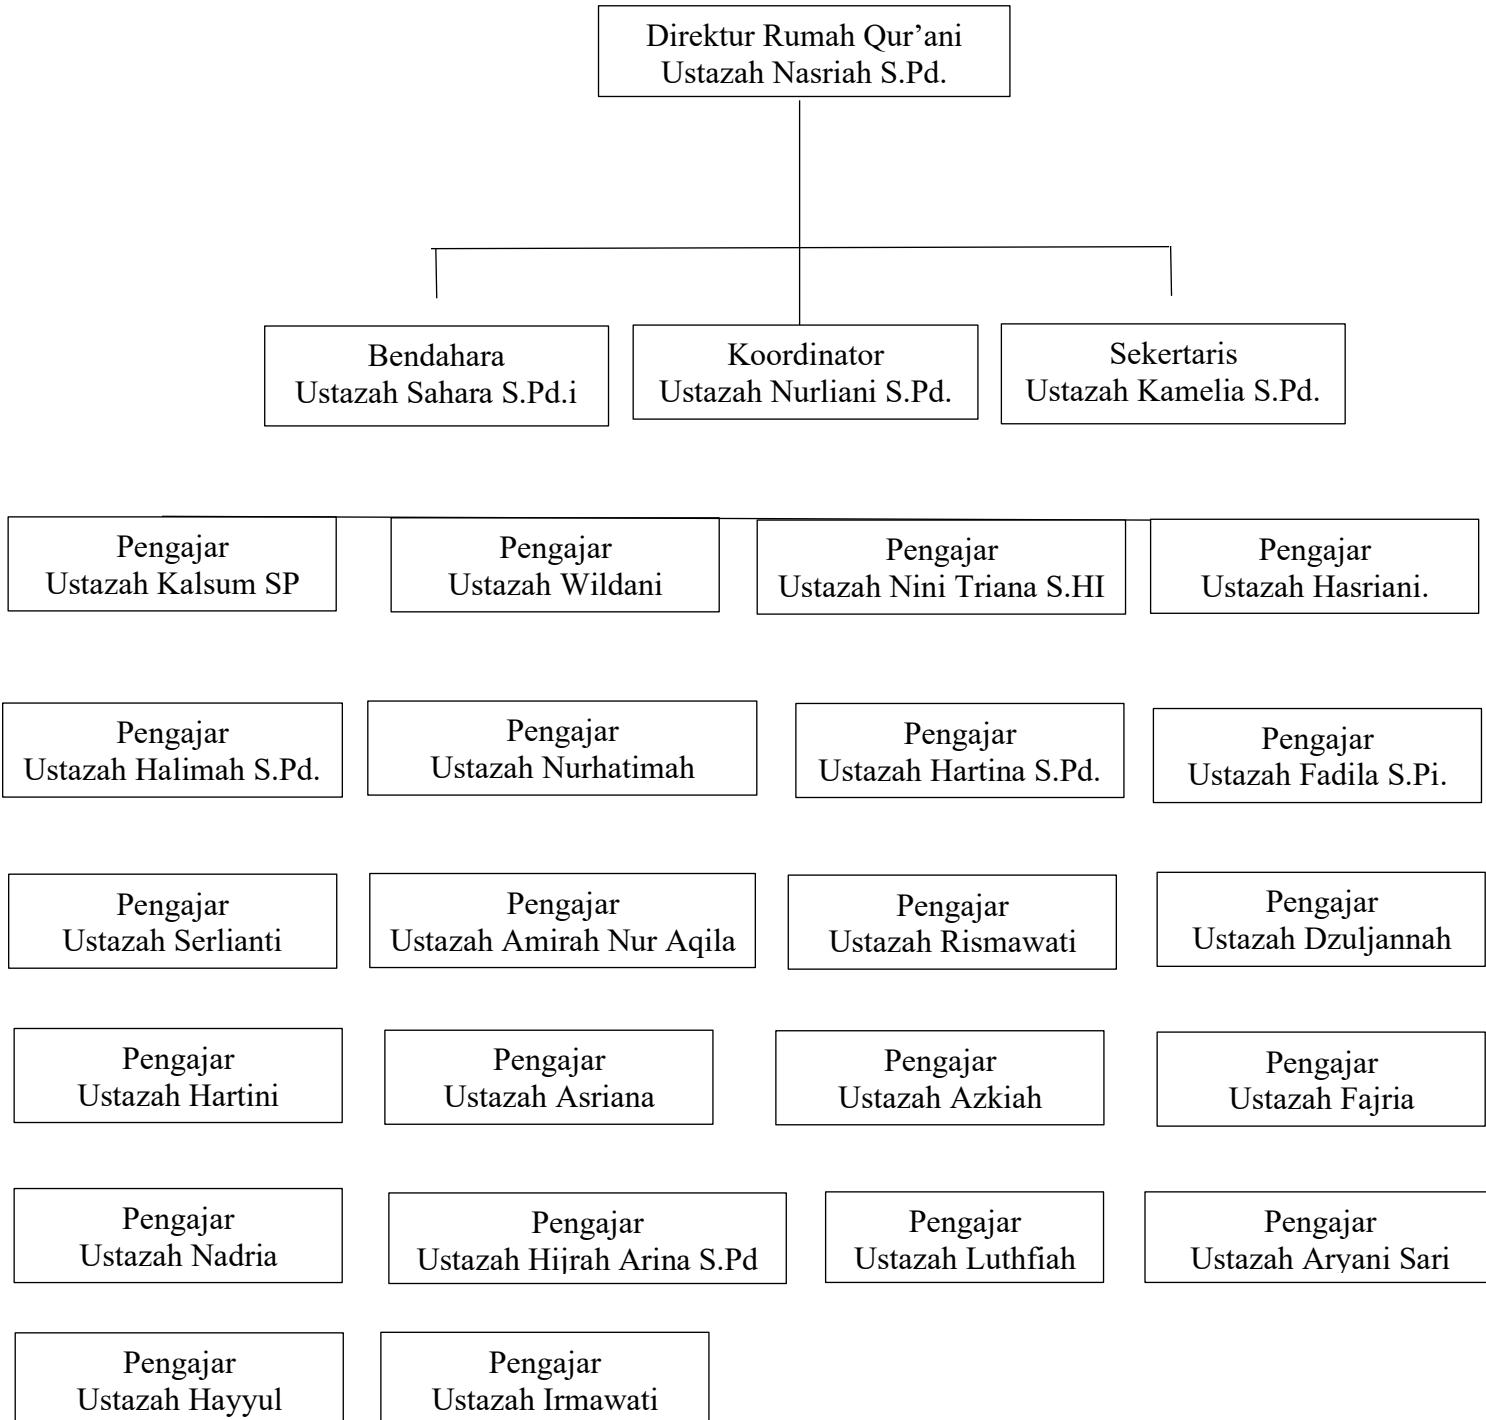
Direktur Rumah Qur'ani
Ustazah Nasriah S.Pd.

Bendahara
Ustazah Sahara S.Pd.i

Koordinator
Ustazah Nurliani S.Pd.

Sekertaris
Ustazah Kamelia S.Pd.

Pengajar
Ustazah Kalsum SP

Pengajar
Ustazah Wildani

Pengajar
Ustazah Nini Triana S.HI

Pengajar
Ustazah Hasriani.

Pengajar
Ustazah Halimah S.Pd.

Pengajar
Ustazah Nurhatimah

Pengajar
Ustazah Hartina S.Pd.

Pengajar
Ustazah Fadila S.Pi.

Pengajar
Ustazah Serlianti

Pengajar
Ustazah Amirah Nur Aqila

Pengajar
Ustazah Rismawati

Pengajar
Ustazah Dzuljannah

Pengajar
Ustazah Hartini

Pengajar
Ustazah Asriana

Pengajar
Ustazah Azkiah

Pengajar
Ustazah Fajria

Pengajar
Ustazah Nadria

Pengajar
Ustazah Hijrah Arina S.Pd

Pengajar
Ustazah Luthfiah

Pengajar
Ustazah Aryani Sari

Pengajar
Ustazah Hayyul

Pengajar
Ustazah Irmawati